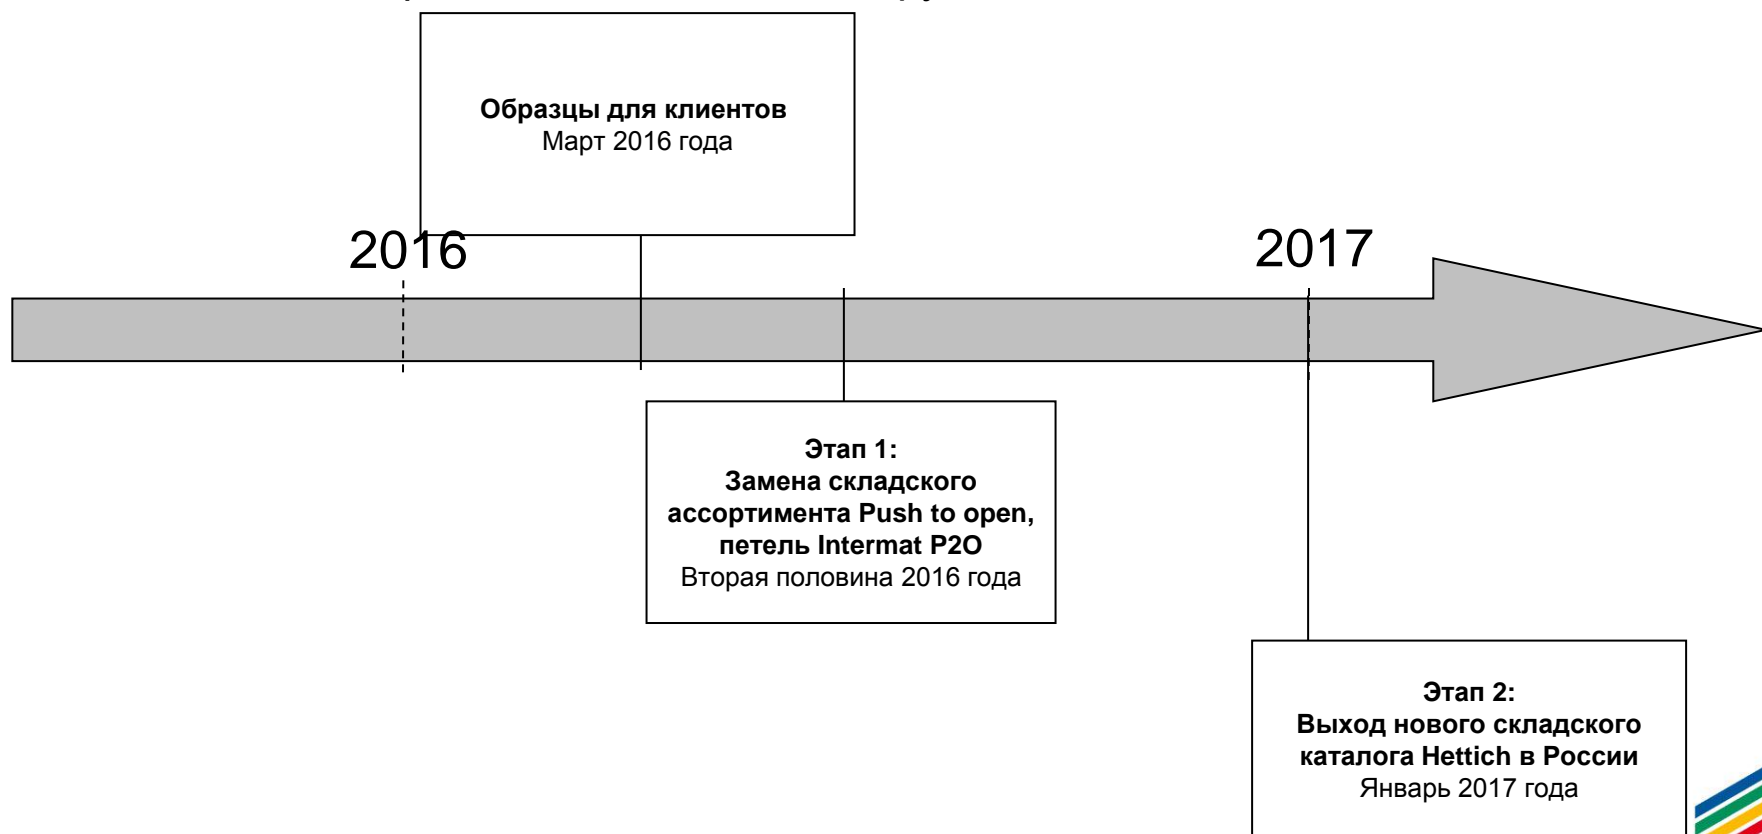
Образцы для клиентов
Март 2016 года

2016

2017

Этап 1:
Замена складского ассортимента Push to open, петель Intermat P2O
Вторая половина 2016 года

Этап 2:
Выход нового складского каталога Hettich в России
Январь 2017 года